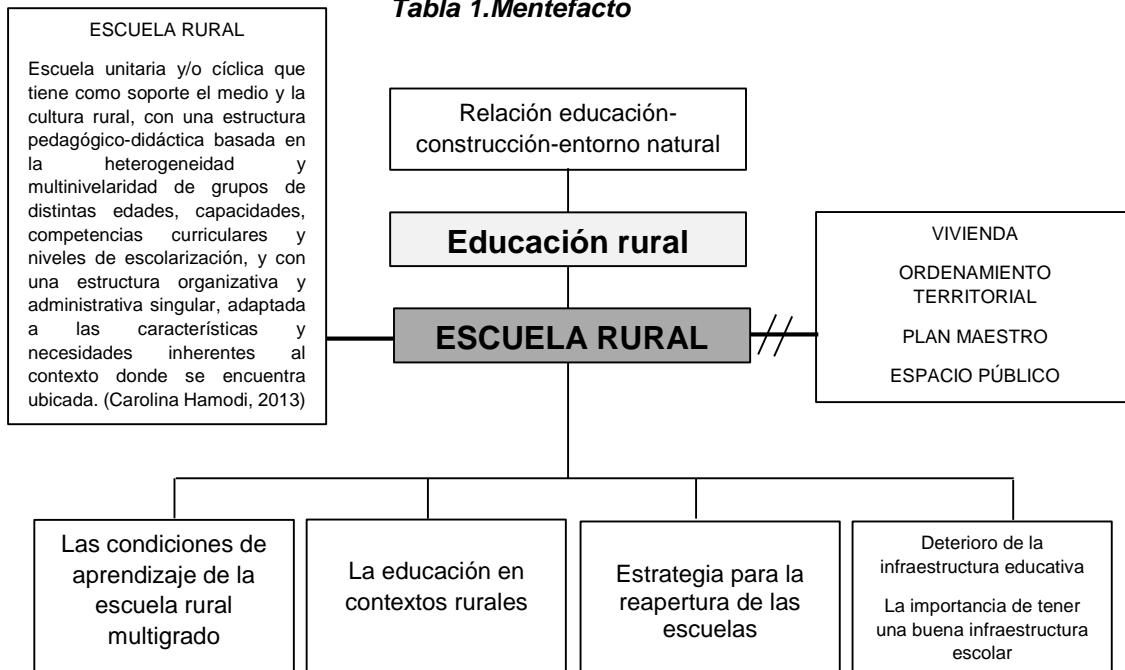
Tabla 1.Mentefacto

ESCUELA RURAL

Escuela unitaria y/o cíclica que tiene como soporte el medio y la cultura rural, con una estructura pedagógico-didáctica basada en la heterogeneidad y multinivelaridad de grupos de distintas edades, capacidades, competencias curriculares y niveles de escolarización, y con una estructura organizativa y administrativa singular, adaptada a las características y necesidades inherentes al contexto donde se encuentra ubicada. (Carolina Hamodi, 2013)

Relación educación-construcción-entorno natural

Educación rural

ESCUELA RURAL

VIVIENDA

ORDENAMIENTO TERRITORIAL

PLAN MAESTRO

ESPACIO PÚBLICO

Las condiciones de aprendizaje de la escuela rural multigrado

La educación en contextos rurales

Estrategia para la reapertura de las escuelas

Deterioro de la infraestructura educativa

La importancia de tener una buena infraestructura escolar